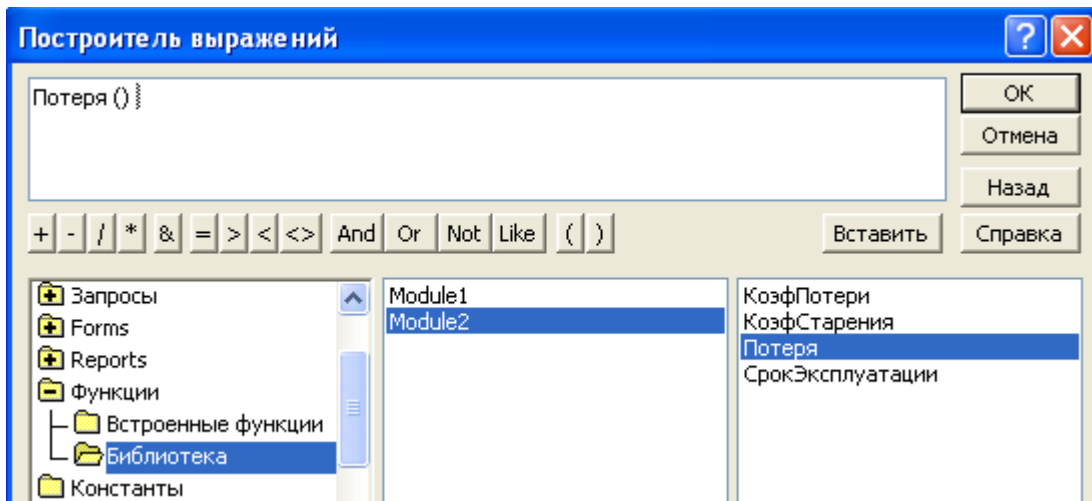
Построитель выражений

Потеря ()

OK
Отмена
Назад
Справка

+ - / * & = > < <> And Or Not Like ( )

Вставить

Запросы
Forms
Reports
Функции
Встроенные функции
Библиотека
Константы

Module1
Module2

КоэфПотери
КоэфСтарения
Потеря
СрокЭксплуатации